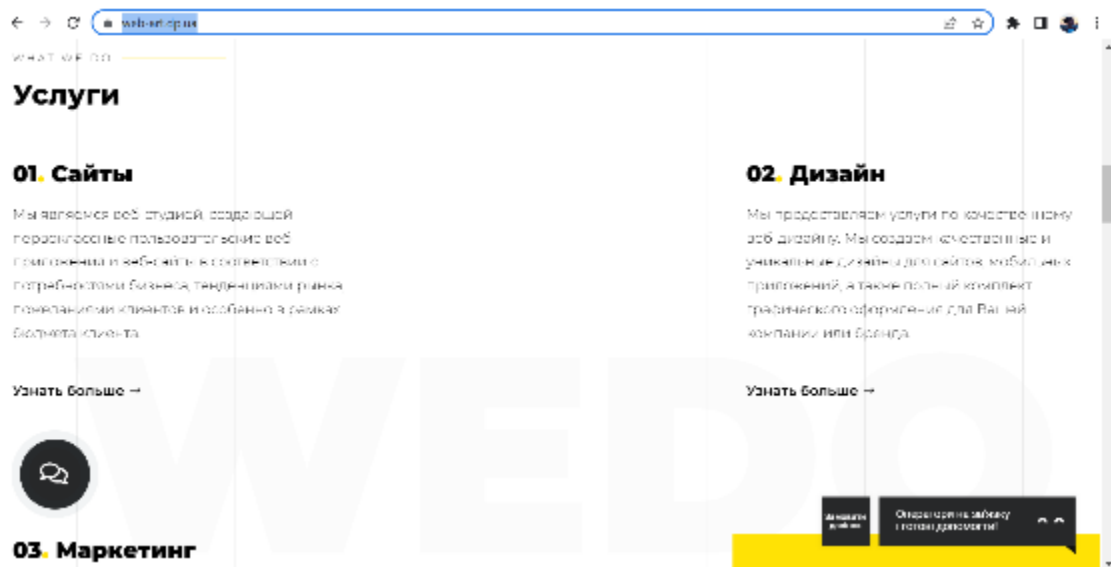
web-art.spb.ru

WHAT WE DO

Услуги

01. Сайты

Мы являемся веб-студией, создающей первоклассные пользовательские веб-приложения и веб-сайты в соответствии с потребностями бизнеса, тенденциями рынка, пожеланиями клиентов и особенно в рамках бюджета клиента.

Узнать больше →

02. Дизайн

Мы предоставляем услуги по качественному веб-дизайну. Мы создаем качественные и уникальные дизайны для сайтов, мобильных приложений, а также полный комплект графического оформления для Вашей компании или бренда.

Узнать больше →

WEDO

03. Маркетинг

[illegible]

Отправьте нам заявку и мы вам поможем!